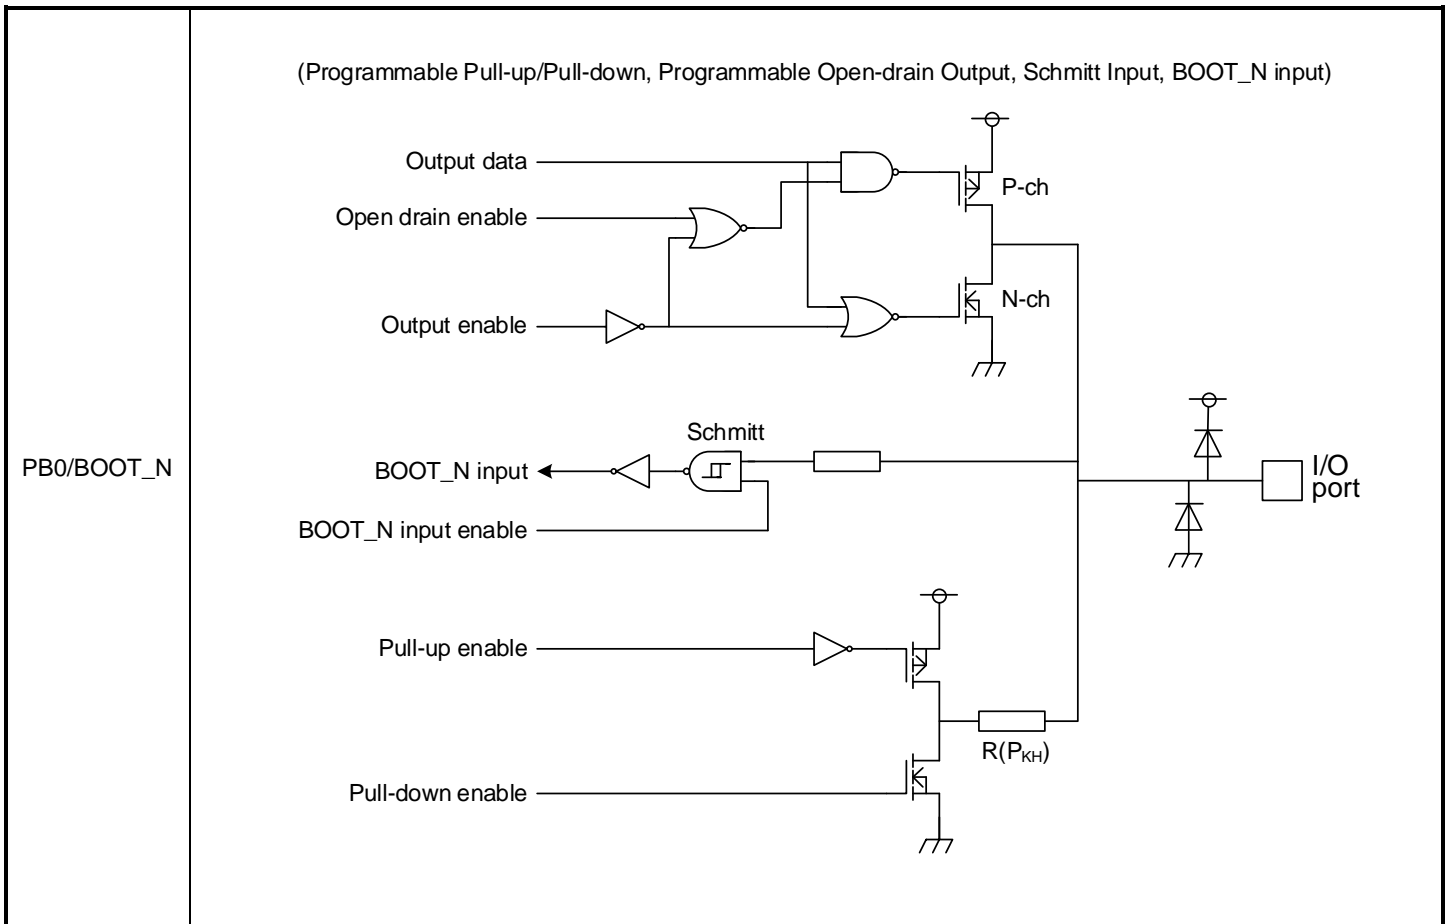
PB0/BOOT_N

(Programmable Pull-up/Pull-down, Programmable Open-drain Output, Schmitt Input, BOOT_N input)

Output data

Open drain enable

Output enable

P-ch

N-ch

Schmitt

BOOT_N input

BOOT_N input enable

I/O port

Pull-up enable

Pull-down enable

$R(P_{KH})$